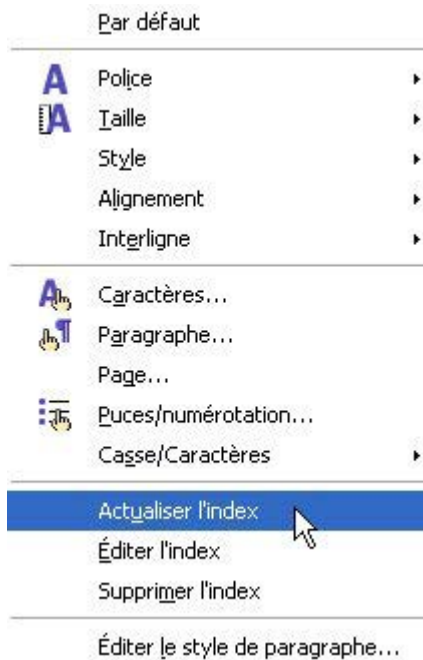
Par défaut

Police
Taille
Style
Alignement
Interligne

Caractères...
Paragraphe...
Page...
Puces/numérotation...
Casse/Caractères

Actualiser l'index
Éditer l'index
Supprimer l'index

Éditer le style de paragraphe...